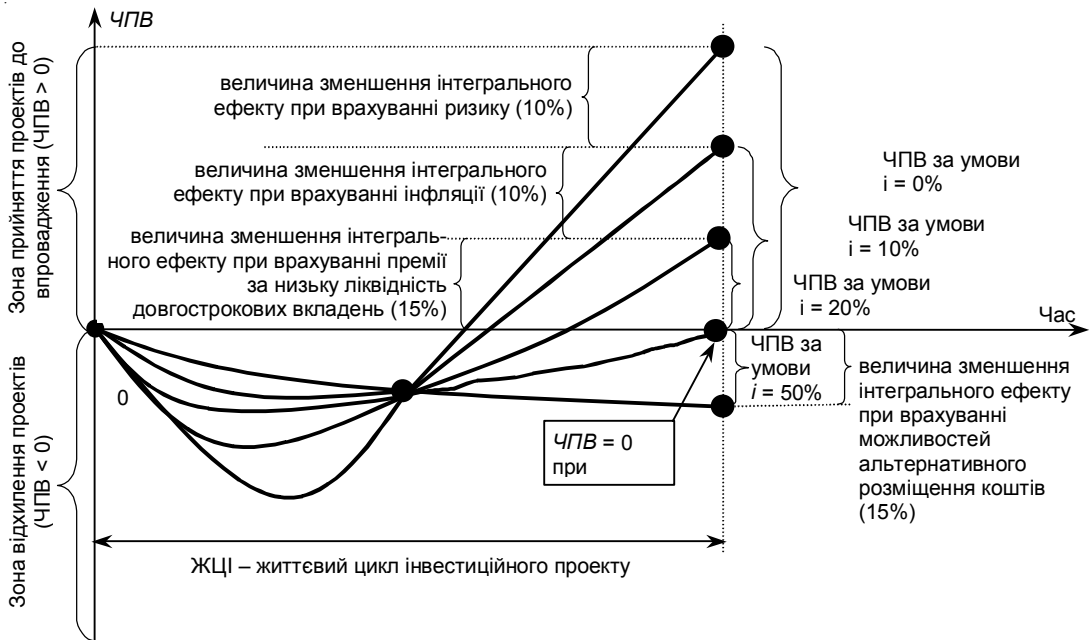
ЧПВ

Зона прийняття проектів до впровадження (ЧПВ > 0)

величина зменшення інтегрального ефекту при врахуванні ризику (10%)

величина зменшення інтегрального ефекту при врахуванні інфляції (10%)

величина зменшення інтегрального ефекту при врахуванні премії за низьку ліквідність довгострокових вкладень (15%)

ЧПВ за умови i = 0%

ЧПВ за умови i = 10%

ЧПВ за умови i = 20%

Час

Зона відхилення проектів (ЧПВ < 0)

0

ЧПВ за умови $i$ = 50%

величина зменшення інтегрального ефекту при врахуванні можливостей альтернативного розміщення коштів (15%)

ЧПВ = 0 при

ЖЦІ – життєвий цикл інвестиційного проекту